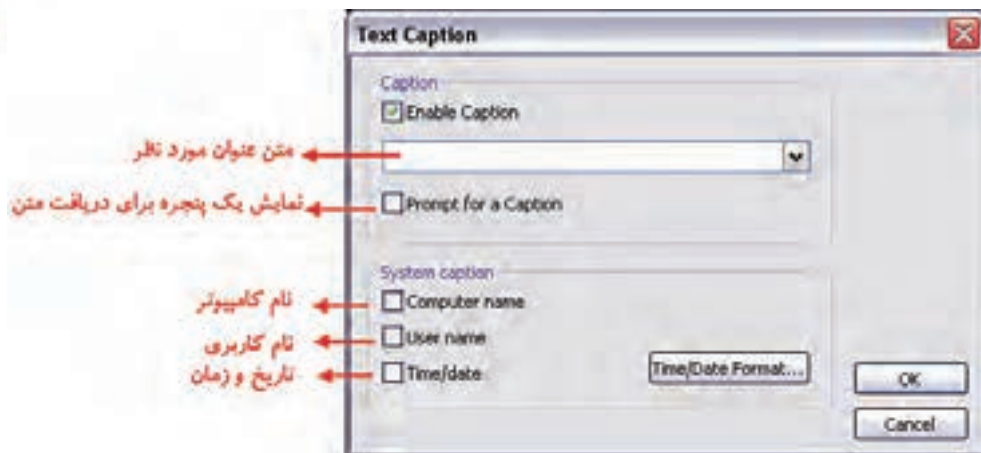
Text Caption

Caption

Enable Caption

متن عنوان مورد نظر

نمایش یک پنجره برای دریافت متن

Prompt for a Caption

System caption

نام کامپیوتر

Computer name

نام کاربری

User name

تاریخ و زمان

Time/date

Time/Date Format...

OK

Cancel